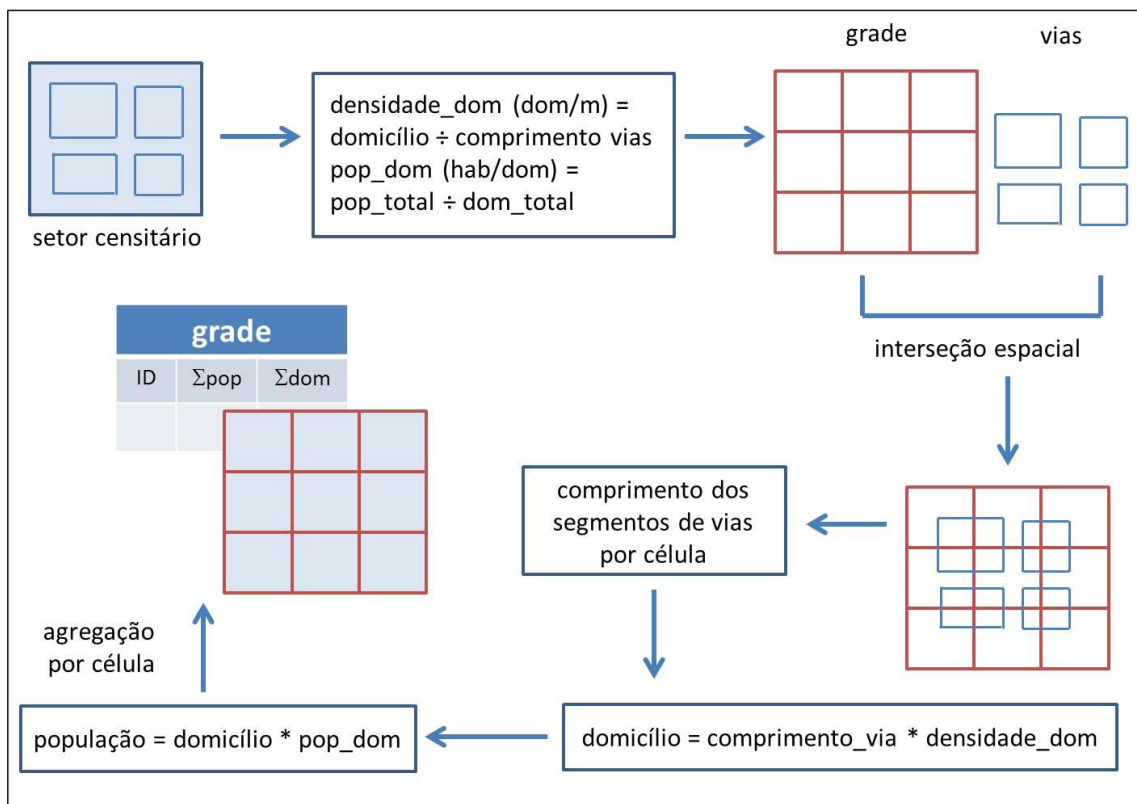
setor censitário

densidade_dom (dom/m) = domicílio ÷ comprimento vias
pop_dom (hab/dom) = pop_total ÷ dom_total

grade

vias

interseção espacial

| grade | | |
|---|---|---|
| ID | Σpop | Σdom |

comprimento dos segmentos de vias por célula

agregação por célula

população = domicílio * pop_dom

domicílio = comprimento_via * densidade_dom